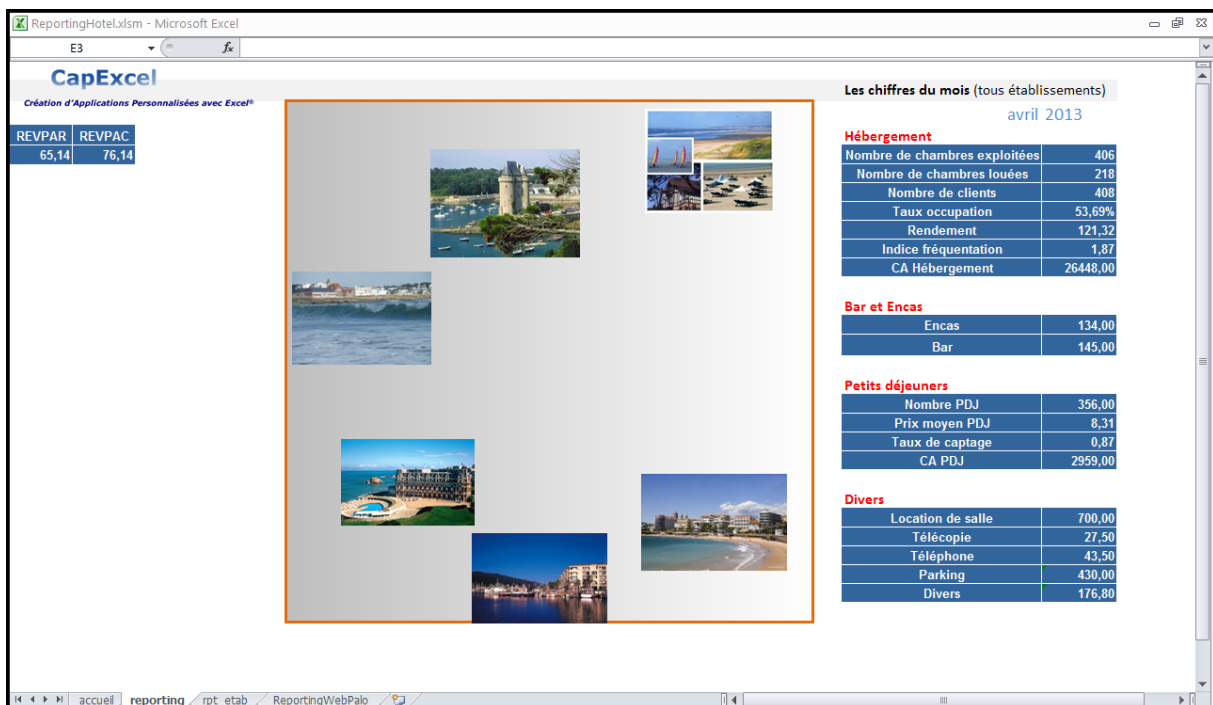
ReportingHotel.xlsm - Microsoft Excel

E3 $f_x$

CapExcel
Création d'Applications Personnalisées avec Excel®

| REVPAR | REVPAC |
|---|---|
| 65,14 | 76,14 |

Les chiffres du mois (tous établissements)
avril 2013

Hébergement

| | |
|---|---|
| Nombre de chambres exploitées | 406 |
| Nombre de chambres louées | 218 |
| Nombre de clients | 408 |
| Taux occupation | 53,69% |
| Rendement | 121,32 |
| Indice fréquentation | 1,87 |
| CA Hébergement | 26448,00 |

Bar et Encas

| | |
|---|---|
| Encas | 134,00 |
| Bar | 145,00 |

Petits déjeuners

| | |
|---|---|
| Nombre PDJ | 356,00 |
| Prix moyen PDJ | 8,31 |
| Taux de captage | 0,87 |
| CA PDJ | 2959,00 |

Divers

| | |
|---|---|
| Location de salle | 700,00 |
| Télécopie | 27,50 |
| Téléphone | 43,50 |
| Parking | 430,00 |
| Divers | 176,80 |

accueil reporting rpt_etab ReportingWebPalo